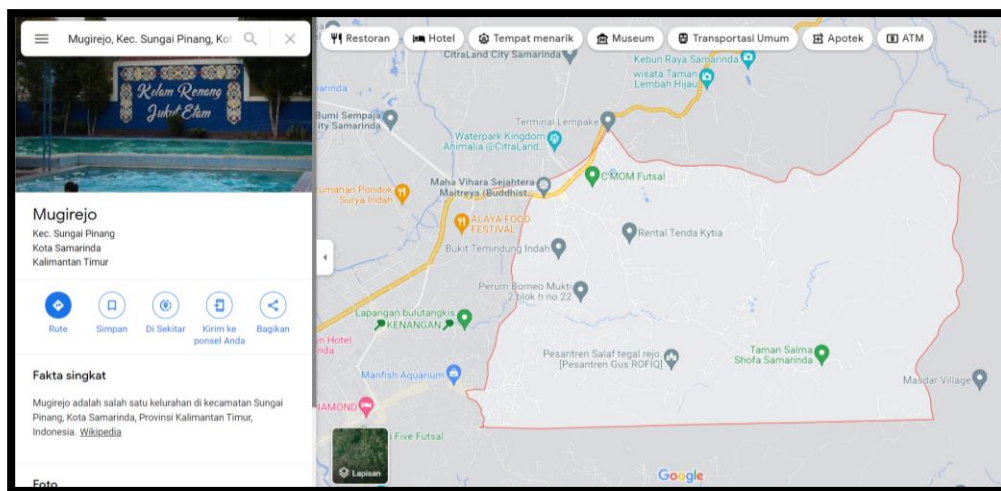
Mugirejo, Kec. Sungai Pinang, Kot

Kolam Renang Jukut Etam

Mugirejo
Kec. Sungai Pinang
Kota Samarinda
Kalimantan Timur

Rute
Simpan
Di Sekitar
Kirim ke ponsel Anda
Bagikan

Fakta singkat

Mugirejo adalah salah satu kelurahan di kecamatan Sungai Pinang, Kota Samarinda, Provinsi Kalimantan Timur, Indonesia. Wikipedia

Foto

Restoran
Hotel
Tempat menarik
Museum
Transportasi Umum
Apotek
ATM

CitraLand City Samarinda
Kebun Raya Samarinda
wisata Taman Lembah Hijau
arinda
Bumi Sempaja City Samarinda
Terminal Lempake
Waterpark Kingdom Animalia @CitraLand...
Maha Vihara Sejahtera Maitreya (Buddhist...
C'MOM Futsal
rumahan Pondok Surya Indah
ALAYA FOOD FESTIVAL
Bukit Temindung Indah
Rental Tenda Kytia
Perum Borneo Mukti 2 blok h no 22
Lapangan bulutangkis KENANGAN
n Hotel
n Hotel
Pesantren Salaf tegal rejo. [Pesantren Gus ROFIQ]
Taman Salma Shofa Samarinda
Manfish Aquarium
Masdar Village
IAMOND
Five Futsal
Lapisan
Google